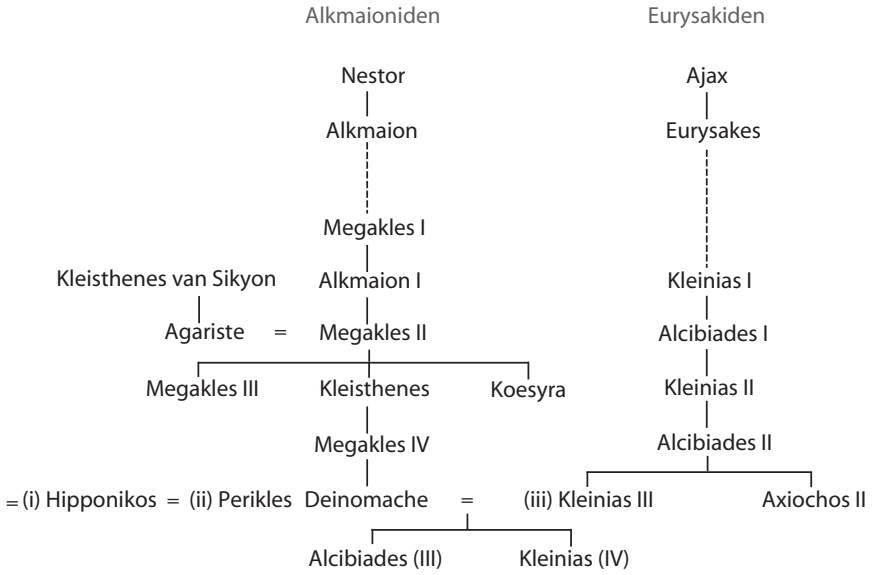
Alkmaioniden

Eurysakiden

Nestor

Alkmaion

Megakles I

Alkmaion I

Megakles II

Kleisthenes van Sikyon

Agariste =

Megakles III

Kleisthenes

Koesyra

Megakles IV

Ajax

Eurysakes

Kleinias I

Alcibiades I

Kleinias II

Alcibiades II

= (i) Hipponikos = (ii) Perikles Deinomache = (iii) Kleinias III

Axiochos II

Alcibiades (III)

Kleinias (IV)